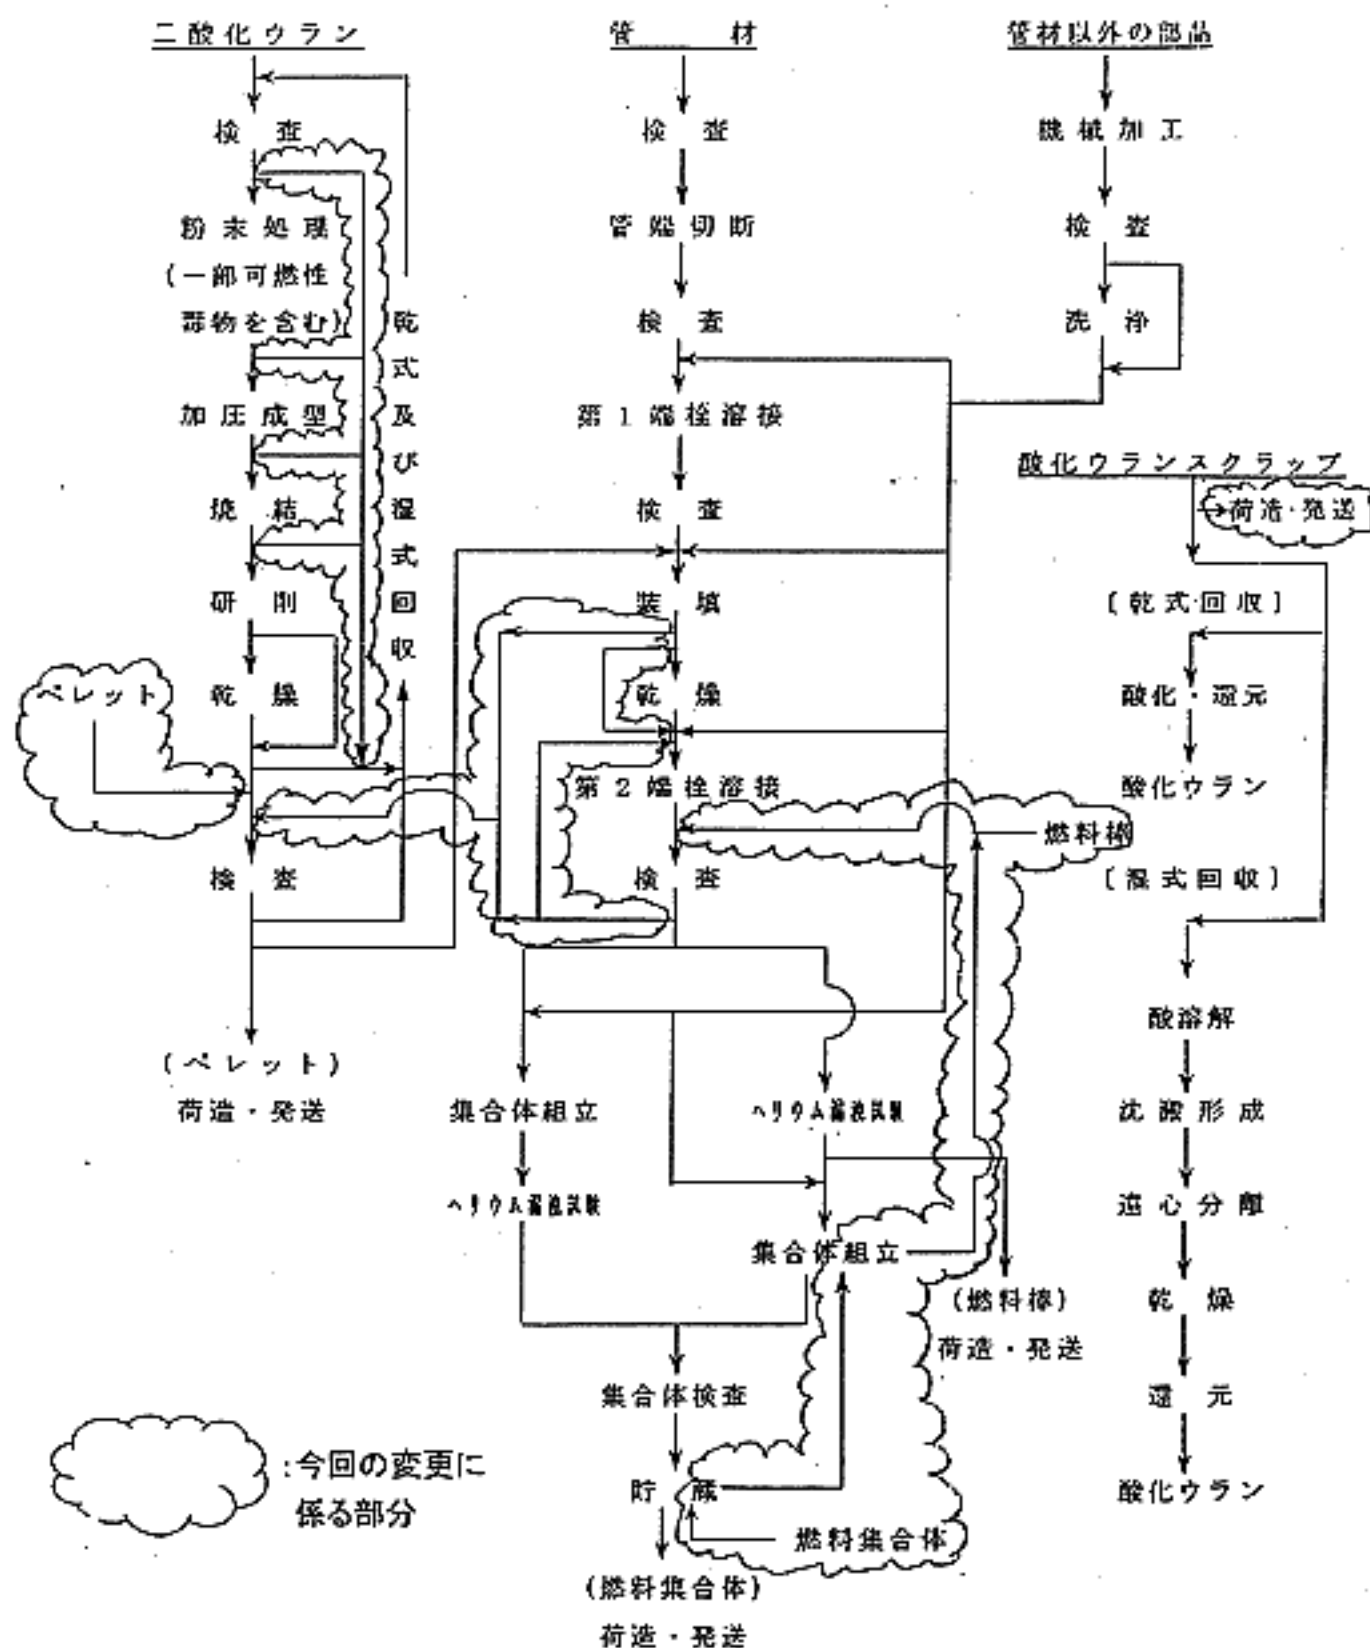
二酸化ウラン

検査

粉末処理
(一部可燃性
廃物を含む)

加圧成型

焼結

研削

乾燥

ペレット

検査

(ペレット)
荷造・発送

乾式及び湿式回収

管材

検査

管端切断

検査

第1端栓溶接

検査

装填

乾燥

第2端栓溶接

検査

集合体組立

ヘリウム漏洩試験

ヘリウム漏洩試験

集合体組立

集合体検査

貯蔵

燃料集合体

(燃料集合体)
荷造・発送

燃料棒

(燃料棒)
荷造・発送

管材以外の部品

機械加工

検査

洗浄

酸化ウランスクラップ

荷造・発送

〔乾式回収〕

酸化・還元

酸化ウラン

〔湿式回収〕

酸溶解

沈澱形成

遠心分離

乾燥

還元

酸化ウラン

:今回の変更に係る部分